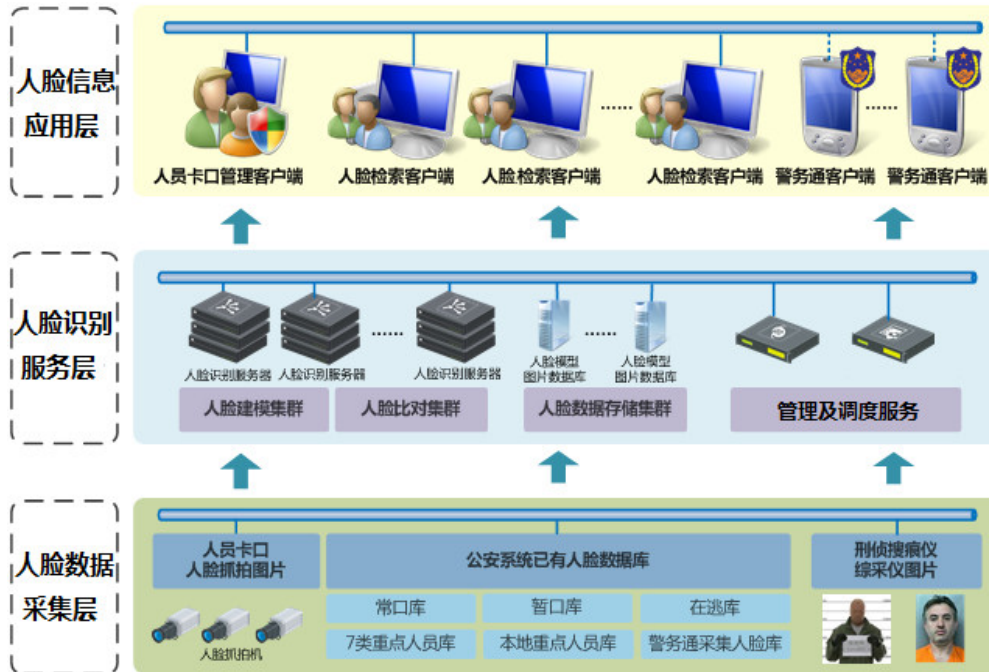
人脸信息应用层

人员卡口管理客户端
人脸检索客户端
人脸检索客户端
......
人脸检索客户端
警务通客户端
......
警务通客户端

人脸识别服务层

人脸识别服务器
人脸识别服务器
......
人脸识别服务器
人脸模型图片数据库
......
人脸模型图片数据库

人脸建模集群
人脸比对集群
人脸数据存储集群
管理及调度服务

人脸数据采集层

人员卡口人脸抓拍图片
公安系统已有人脸数据库
刑侦搜痕仪综采仪图片

常口库
暂口库
在逃库
7类重点人员库
本地重点人员库
警务通采集人脸库

人脸抓拍机